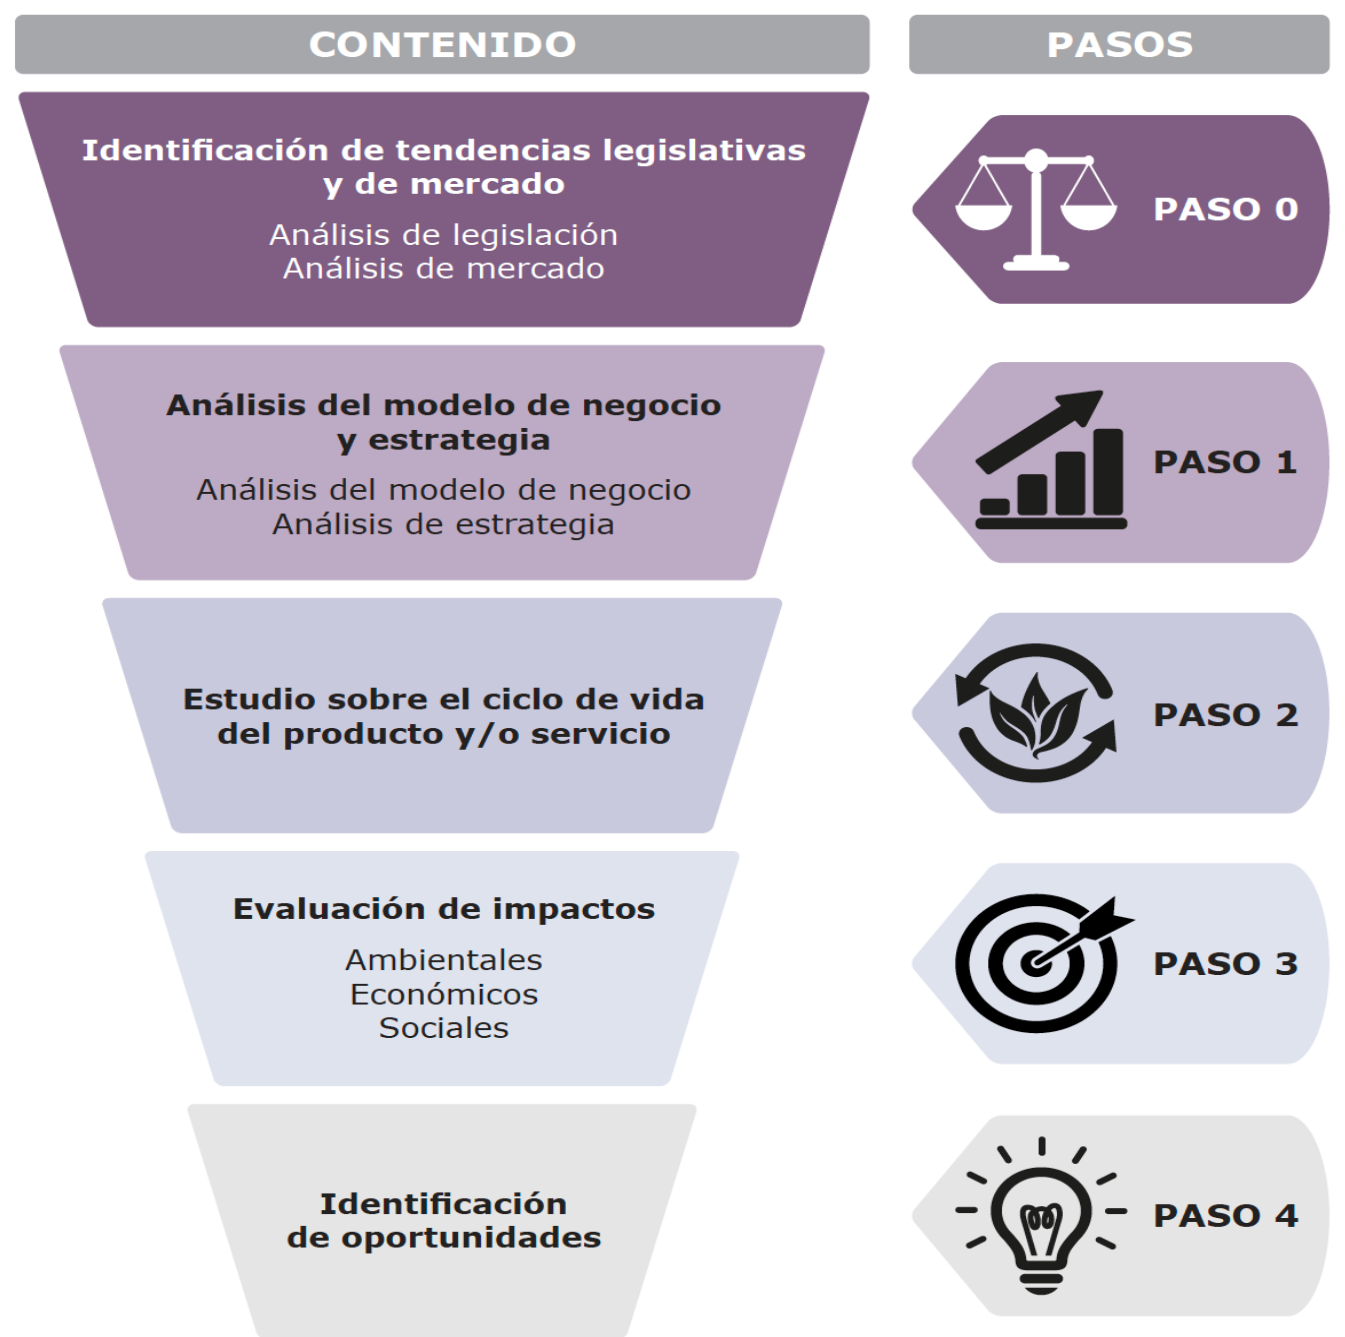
CONTENIDO

PASOS

Identificación de tendencias legislativas y de mercado

Análisis de legislación
Análisis de mercado

PASO 0

Análisis del modelo de negocio y estrategia

Análisis del modelo de negocio
Análisis de estrategia

PASO 1

Estudio sobre el ciclo de vida del producto y/o servicio

PASO 2

Evaluación de impactos

Ambientales
Económicos
Sociales

PASO 3

Identificación de oportunidades

PASO 4